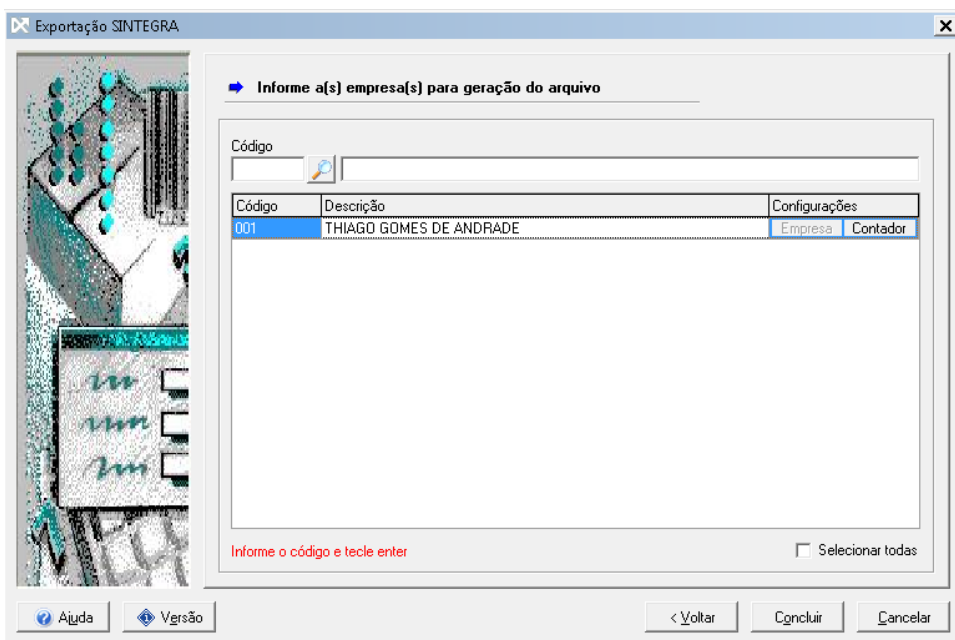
Exportação SINTEGRA

Informe a(s) empresa(s) para geração do arquivo

Código

| Código | Descrição | Configurações |
|---|---|---|
| 001 | THIAGO GOMES DE ANDRADE | Empresa Contador |

Informe o código e tecle enter

Selecionar todas

Ajuda Versão < Voltar Concluir Cancelar